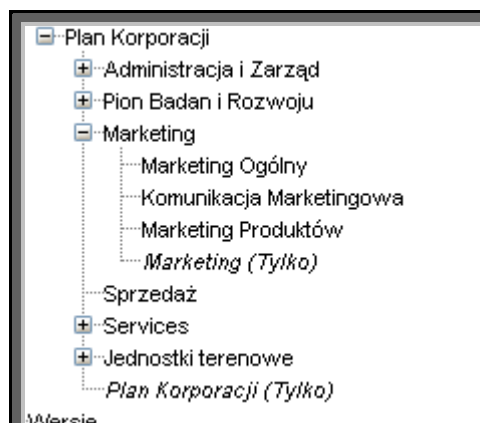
Plan Korporacji
Administracja i Zarząd
Pion Badan i Rozwoju
Marketing
Marketing Ogólny
Komunikacja Marketingowa
Marketing Produktów
*Marketing (Tylko)*
Sprzedaż
Services
Jednostki terenowe
*Plan Korporacji (Tylko)*
Wersje